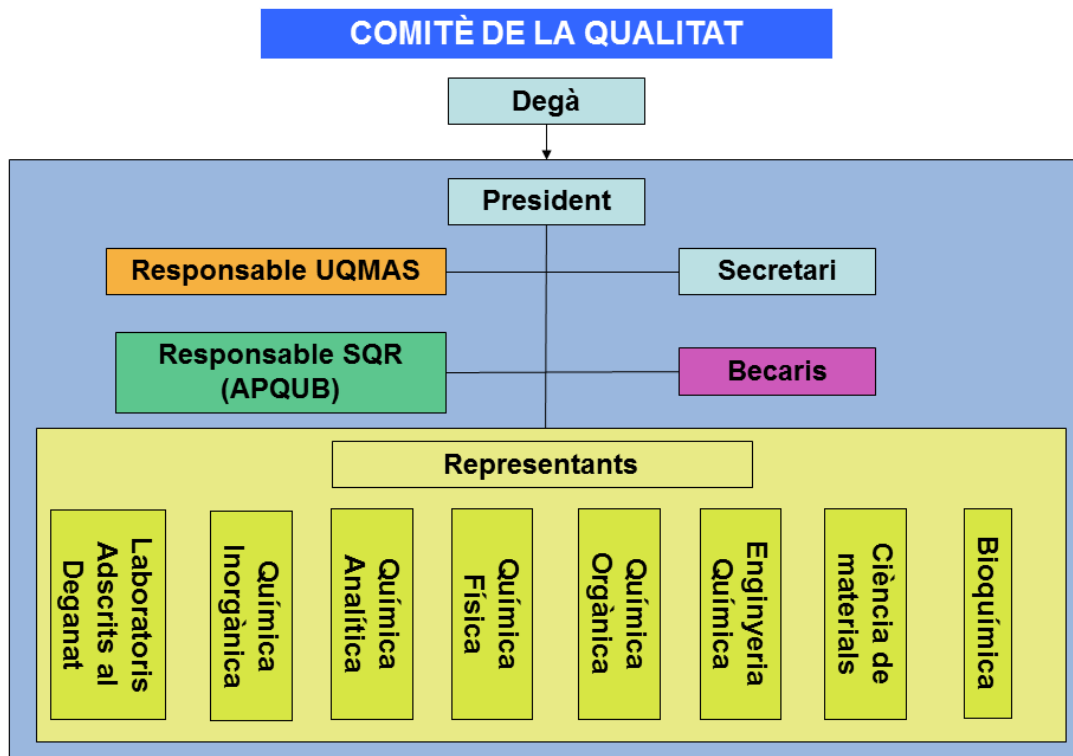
COMITÈ DE LA QUALITAT

Degà

President

Responsable UQMAS

Secretari

Responsable SQR (APQUB)

Becaris

Representants

Laboratoris Adscrits al Deganat

Química Inorgànica

Química Analítica

Química Física

Química Orgànica

Enginyeria Química

Ciència de materials

Bioquímica